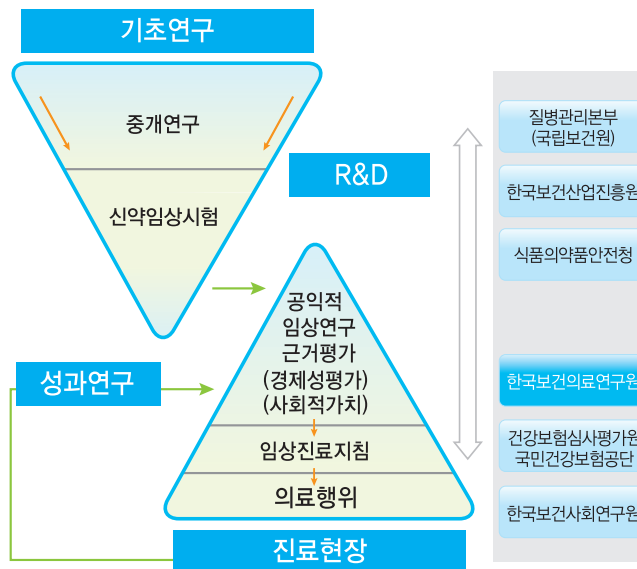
기초연구

중개연구

신약임상시험

R&D

공익적
임상연구
근거평가
(경제성평가)
(사회적가치)

임상진료지침

의료행위

성과연구

진료현장

질병관리본부
(국립보건원)

한국보건산업진흥원

식품의약품안전청

한국보건의료연구원

건강보험심사평가원
국민건강보험공단

한국보건사회연구원